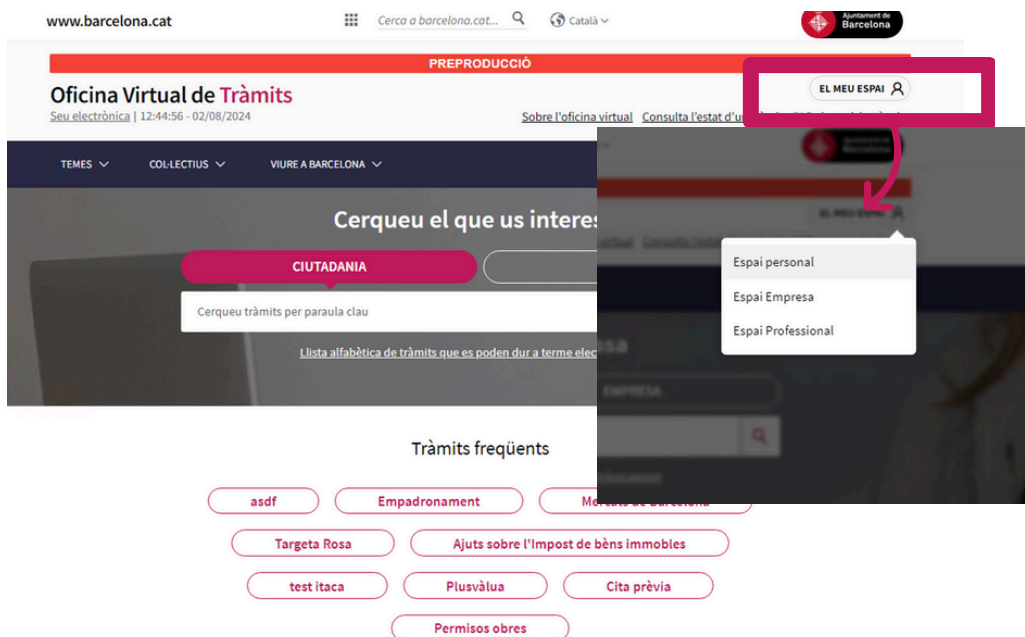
www.barcelona.cat

Cerca a barcelona.cat...

Català

Ajuntament de Barcelona

PREPRODUCCIÓ

Oficina Virtual de Tràmits

Seu electrònica | 12:44:56 - 02/08/2024

Sobre l'oficina virtual

Consulta l'estat d'u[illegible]

EL MEU ESPAI

TEMES

COL·LECTIUS

VIURE A BARCELONA

Cerqueu el que us interes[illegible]

CIUTADANIA

Cerqueu tràmits per paraula clau

Llista alfabètica de tràmits que es poden dur a terme elec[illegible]

EL MEU ESPAI

Espai personal

Espai Empresa

Espai Professional

EMPRESA

Tràmits freqüents

asdf

Empadronament

Mercats de Barcelona

Targeta Rosa

Ajuts sobre l'Impost de béns immobles

test itaca

Plusvàlua

Cita prèvia

Permisos obres